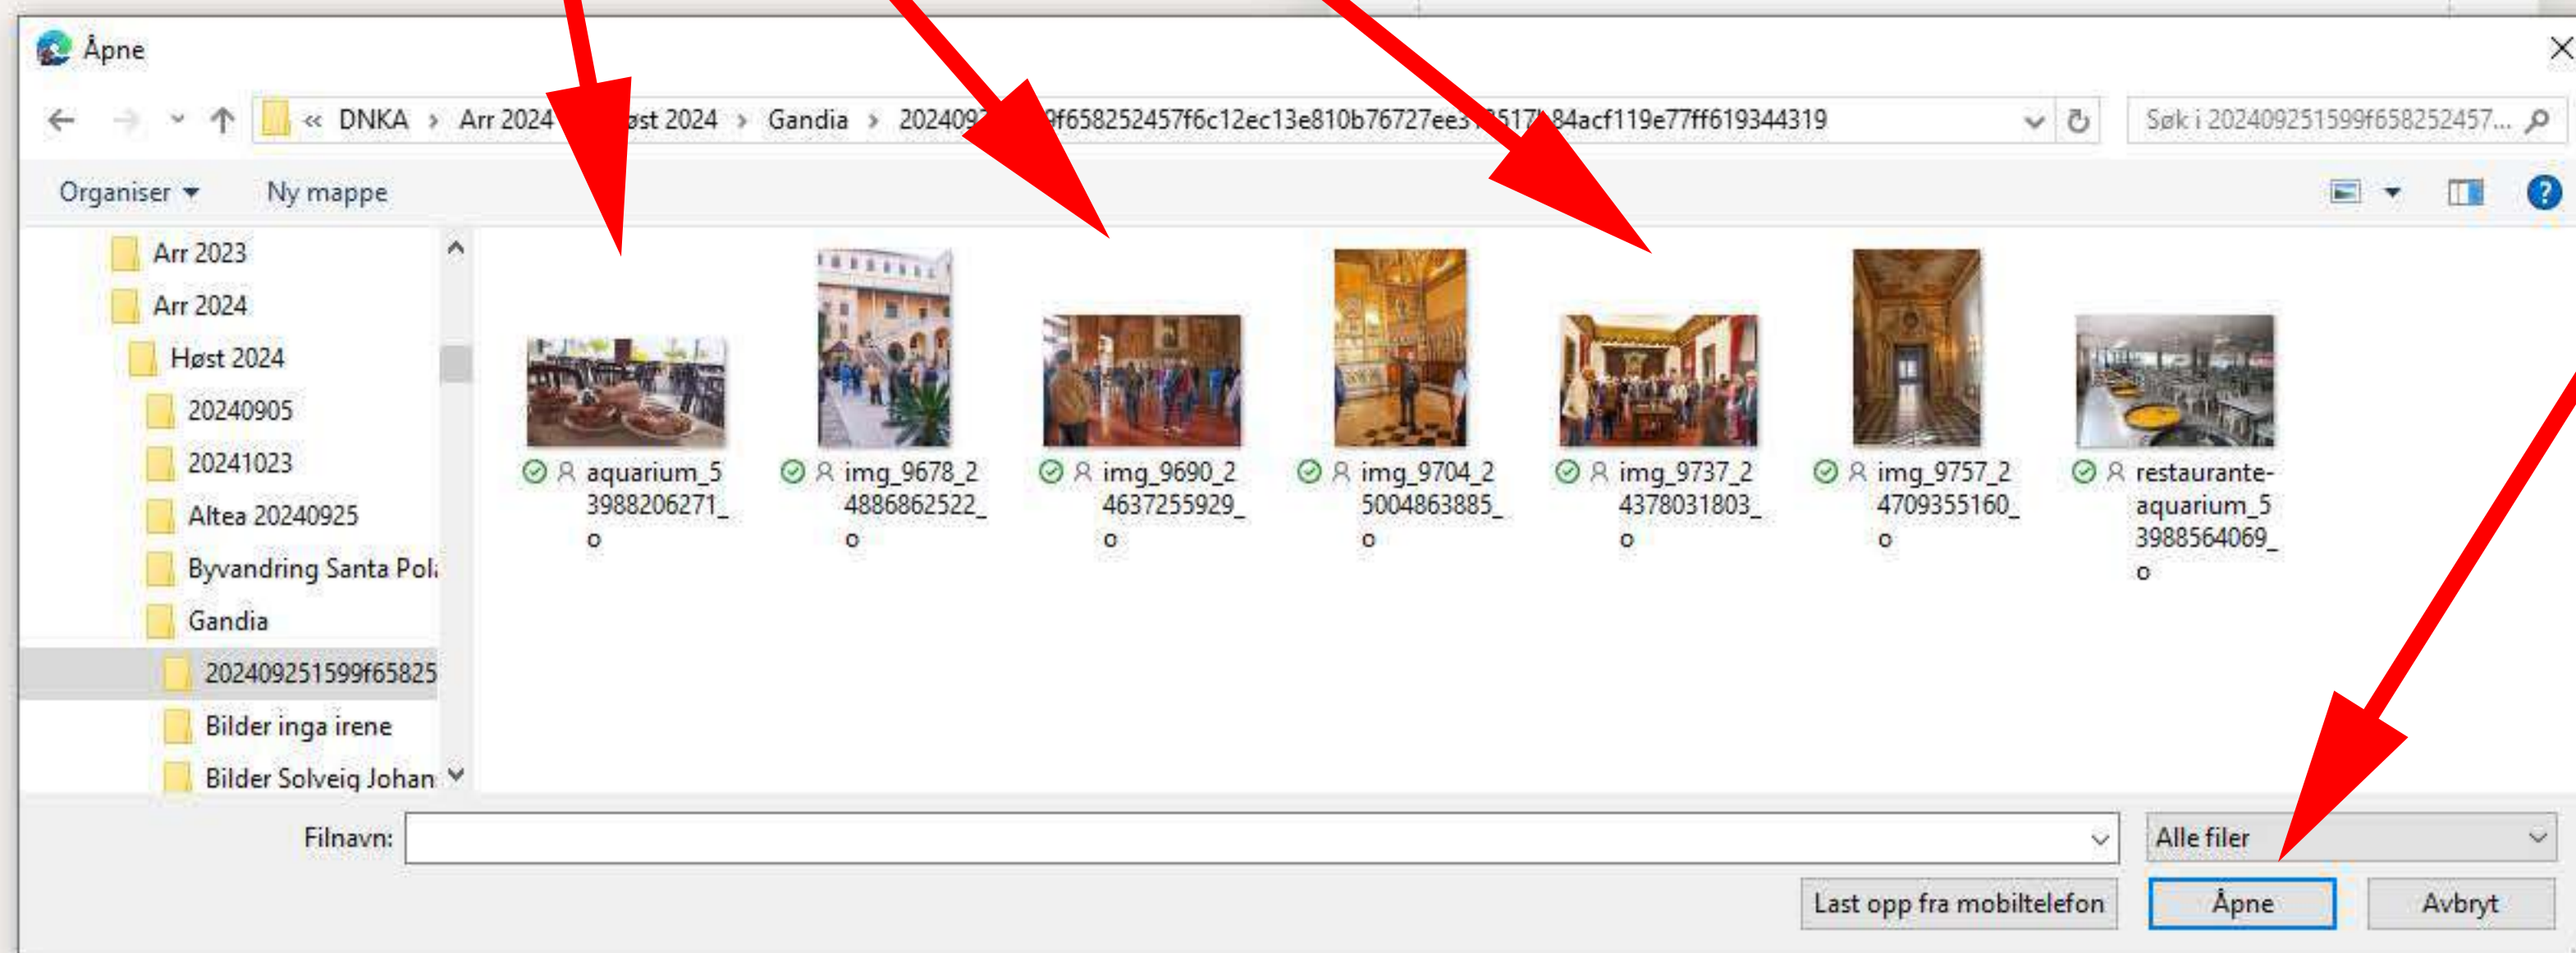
Åpne

« DNKA › Arr 2024 › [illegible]øst 2024 › Gandia › 202409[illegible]9f658252457f6c12ec13e810b76727ee3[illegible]517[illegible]84acf119e77ff619344319

Søk i 202409251599f658252457...

Organiser ▾ Ny mappe

Arr 2023
Arr 2024
Høst 2024
20240905
20241023
Altea 20240925
Byvandring Santa Pol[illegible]
Gandia
202409251599f65825
Bilder inga irene
Bilder Solveig Johan

aquarium_53988206271_o
img_9678_24886862522_o
img_9690_24637255929_o
img_9704_25004863885_o
img_9737_24378031803_o
img_9757_24709355160_o
restaurante-aquarium_53988564069_o

Filnavn:
Alle filer
Last opp fra mobiltelefon
Åpne
Avbryt